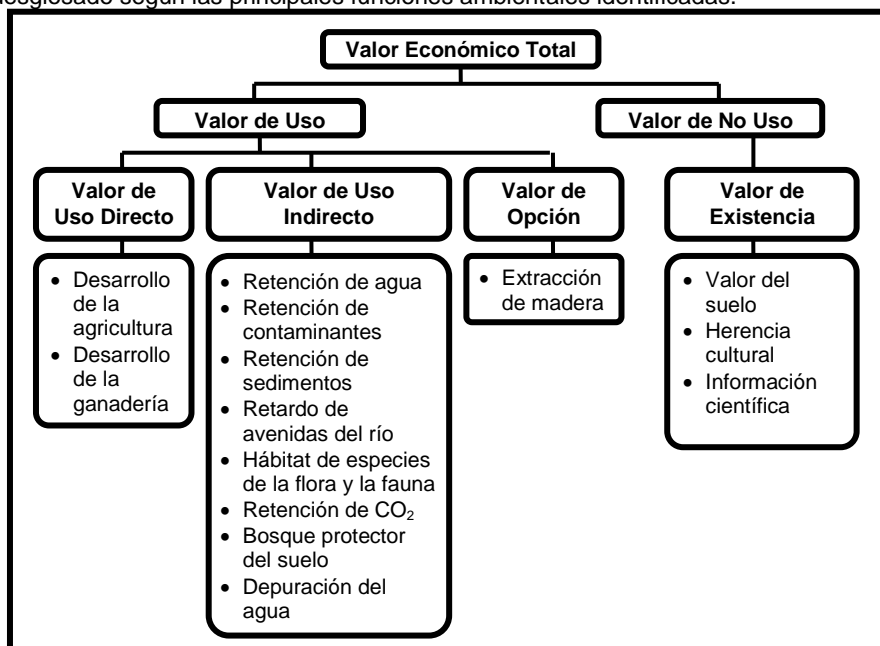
desglosado según las principales funciones ambientales identificadas:

Valor Económico Total

Valor de Uso

Valor de No Uso

Valor de Uso Directo

- Desarrollo de la agricultura
- Desarrollo de la ganadería

Valor de Uso Indirecto

- Retención de agua
- Retención de contaminantes
- Retención de sedimentos
- Retardo de avenidas del río
- Hábitat de especies de la flora y la fauna
- Retención de $CO_2$
- Bosque protector del suelo
- Depuración del agua

Valor de Opción

- Extracción de madera

Valor de Existencia

- Valor del suelo
- Herencia cultural
- Información científica